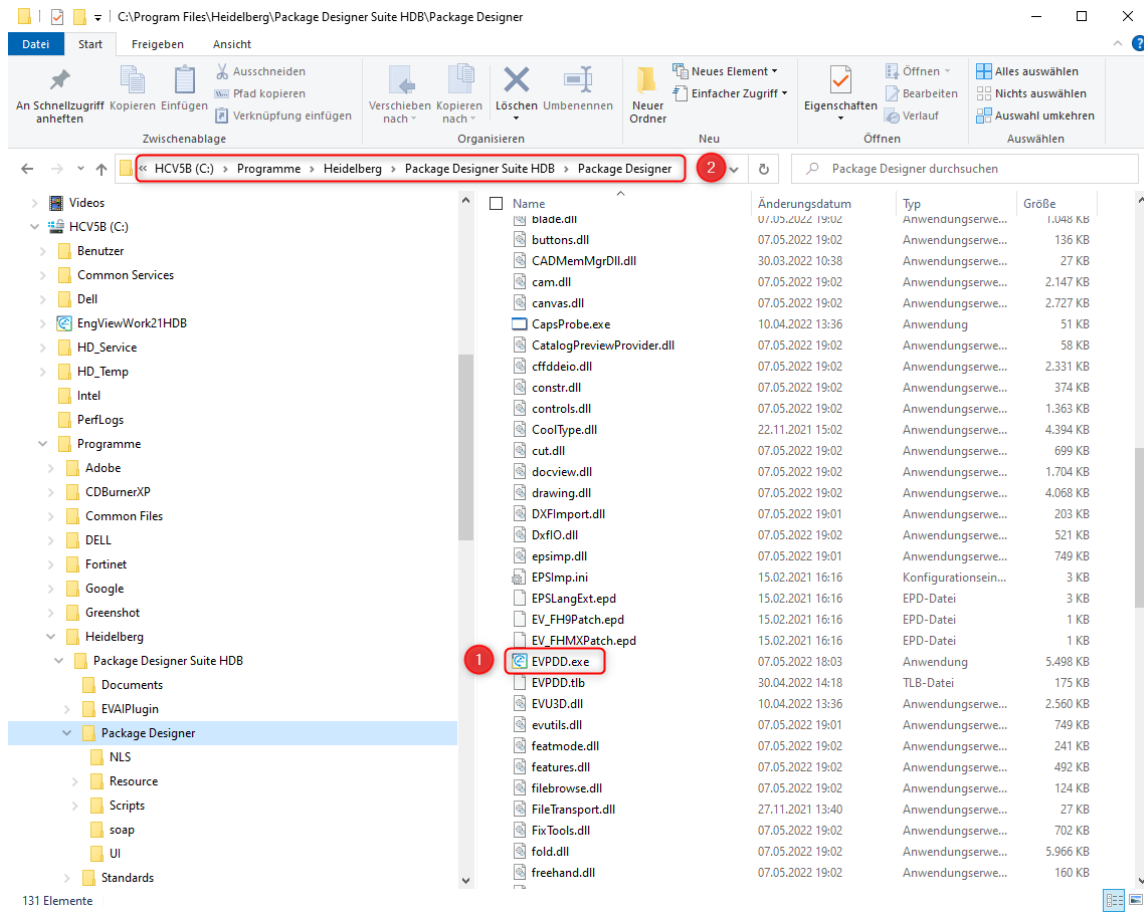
C:\Program Files\Heidelberg\Package Designer Suite HDB\Package Designer

Datei | Start | Freigeben | Ansicht

An Schnellzugriff anheften | Kopieren | Einfügen | Ausschneiden | Pfad kopieren | Verknüpfung einfügen
Zwischenablage

Verschieben nach | Kopieren nach | Löschen | Umbenennen
Organisieren

Neuer Ordner | Neues Element | Einfacher Zugriff
Neu

Eigenschaften | Öffnen | Bearbeiten | Verlauf
Öffnen

Alles auswählen | Nichts auswählen | Auswahl umkehren
Auswählen

« HCV5B (C:) › Programme › Heidelberg › Package Designer Suite HDB › Package Designer

2

Package Designer durchsuchen

Videos
HCV5B (C:)
Benutzer
Common Services
Dell
EngViewWork21HDB
HD_Service
HD_Temp
Intel
PerfLogs
Programme
Adobe
CDBurnerXP
Common Files
DELL
Fortinet
Google
Greenshot
Heidelberg
Package Designer Suite HDB
Documents
EVAIPlugin
Package Designer
NLS
Resource
Scripts
soap
UI
Standards

| Name | Änderungsdatum | Typ | Größe |
|---|---|---|---|
| blade.dll | 07.05.2022 19:02 | Anwendungserwe... | 1.048 KB |
| buttons.dll | 07.05.2022 19:02 | Anwendungserwe... | 136 KB |
| CADMemMgrDll.dll | 30.03.2022 10:38 | Anwendungserwe... | 27 KB |
| cam.dll | 07.05.2022 19:02 | Anwendungserwe... | 2.147 KB |
| canvas.dll | 07.05.2022 19:02 | Anwendungserwe... | 2.727 KB |
| CapsProbe.exe | 10.04.2022 13:36 | Anwendung | 51 KB |
| CatalogPreviewProvider.dll | 07.05.2022 19:02 | Anwendungserwe... | 58 KB |
| cffddeio.dll | 07.05.2022 19:02 | Anwendungserwe... | 2.331 KB |
| constr.dll | 07.05.2022 19:02 | Anwendungserwe... | 374 KB |
| controls.dll | 07.05.2022 19:02 | Anwendungserwe... | 1.363 KB |
| CoolType.dll | 22.11.2021 15:02 | Anwendungserwe... | 4.394 KB |
| cut.dll | 07.05.2022 19:02 | Anwendungserwe... | 699 KB |
| docview.dll | 07.05.2022 19:02 | Anwendungserwe... | 1.704 KB |
| drawing.dll | 07.05.2022 19:02 | Anwendungserwe... | 4.068 KB |
| DXFImport.dll | 07.05.2022 19:01 | Anwendungserwe... | 203 KB |
| DxfIO.dll | 07.05.2022 19:02 | Anwendungserwe... | 521 KB |
| epsimp.dll | 07.05.2022 19:01 | Anwendungserwe... | 749 KB |
| EPSImp.ini | 15.02.2021 16:16 | Konfigurationsein... | 3 KB |
| EPSLangExt.epd | 15.02.2021 16:16 | EPD-Datei | 3 KB |
| EV_FH9Patch.epd | 15.02.2021 16:16 | EPD-Datei | 1 KB |
| EV_FHMXPatch.epd | 15.02.2021 16:16 | EPD-Datei | 1 KB |
| EVPDD.exe | 07.05.2022 18:03 | Anwendung | 5.498 KB |
| EVPDD.tlb | 30.04.2022 14:18 | TLB-Datei | 175 KB |
| EVU3D.dll | 10.04.2022 13:36 | Anwendungserwe... | 2.560 KB |
| evutils.dll | 07.05.2022 19:01 | Anwendungserwe... | 749 KB |
| featmode.dll | 07.05.2022 19:02 | Anwendungserwe... | 241 KB |
| features.dll | 07.05.2022 19:02 | Anwendungserwe... | 492 KB |
| filebrowse.dll | 07.05.2022 19:02 | Anwendungserwe... | 124 KB |
| FileTransport.dll | 27.11.2021 13:40 | Anwendungserwe... | 27 KB |
| FixTools.dll | 07.05.2022 19:02 | Anwendungserwe... | 702 KB |
| fold.dll | 07.05.2022 19:02 | Anwendungserwe... | 5.966 KB |
| freehand.dll | 07.05.2022 19:02 | Anwendungserwe... | 160 KB |

1

131 Elemente